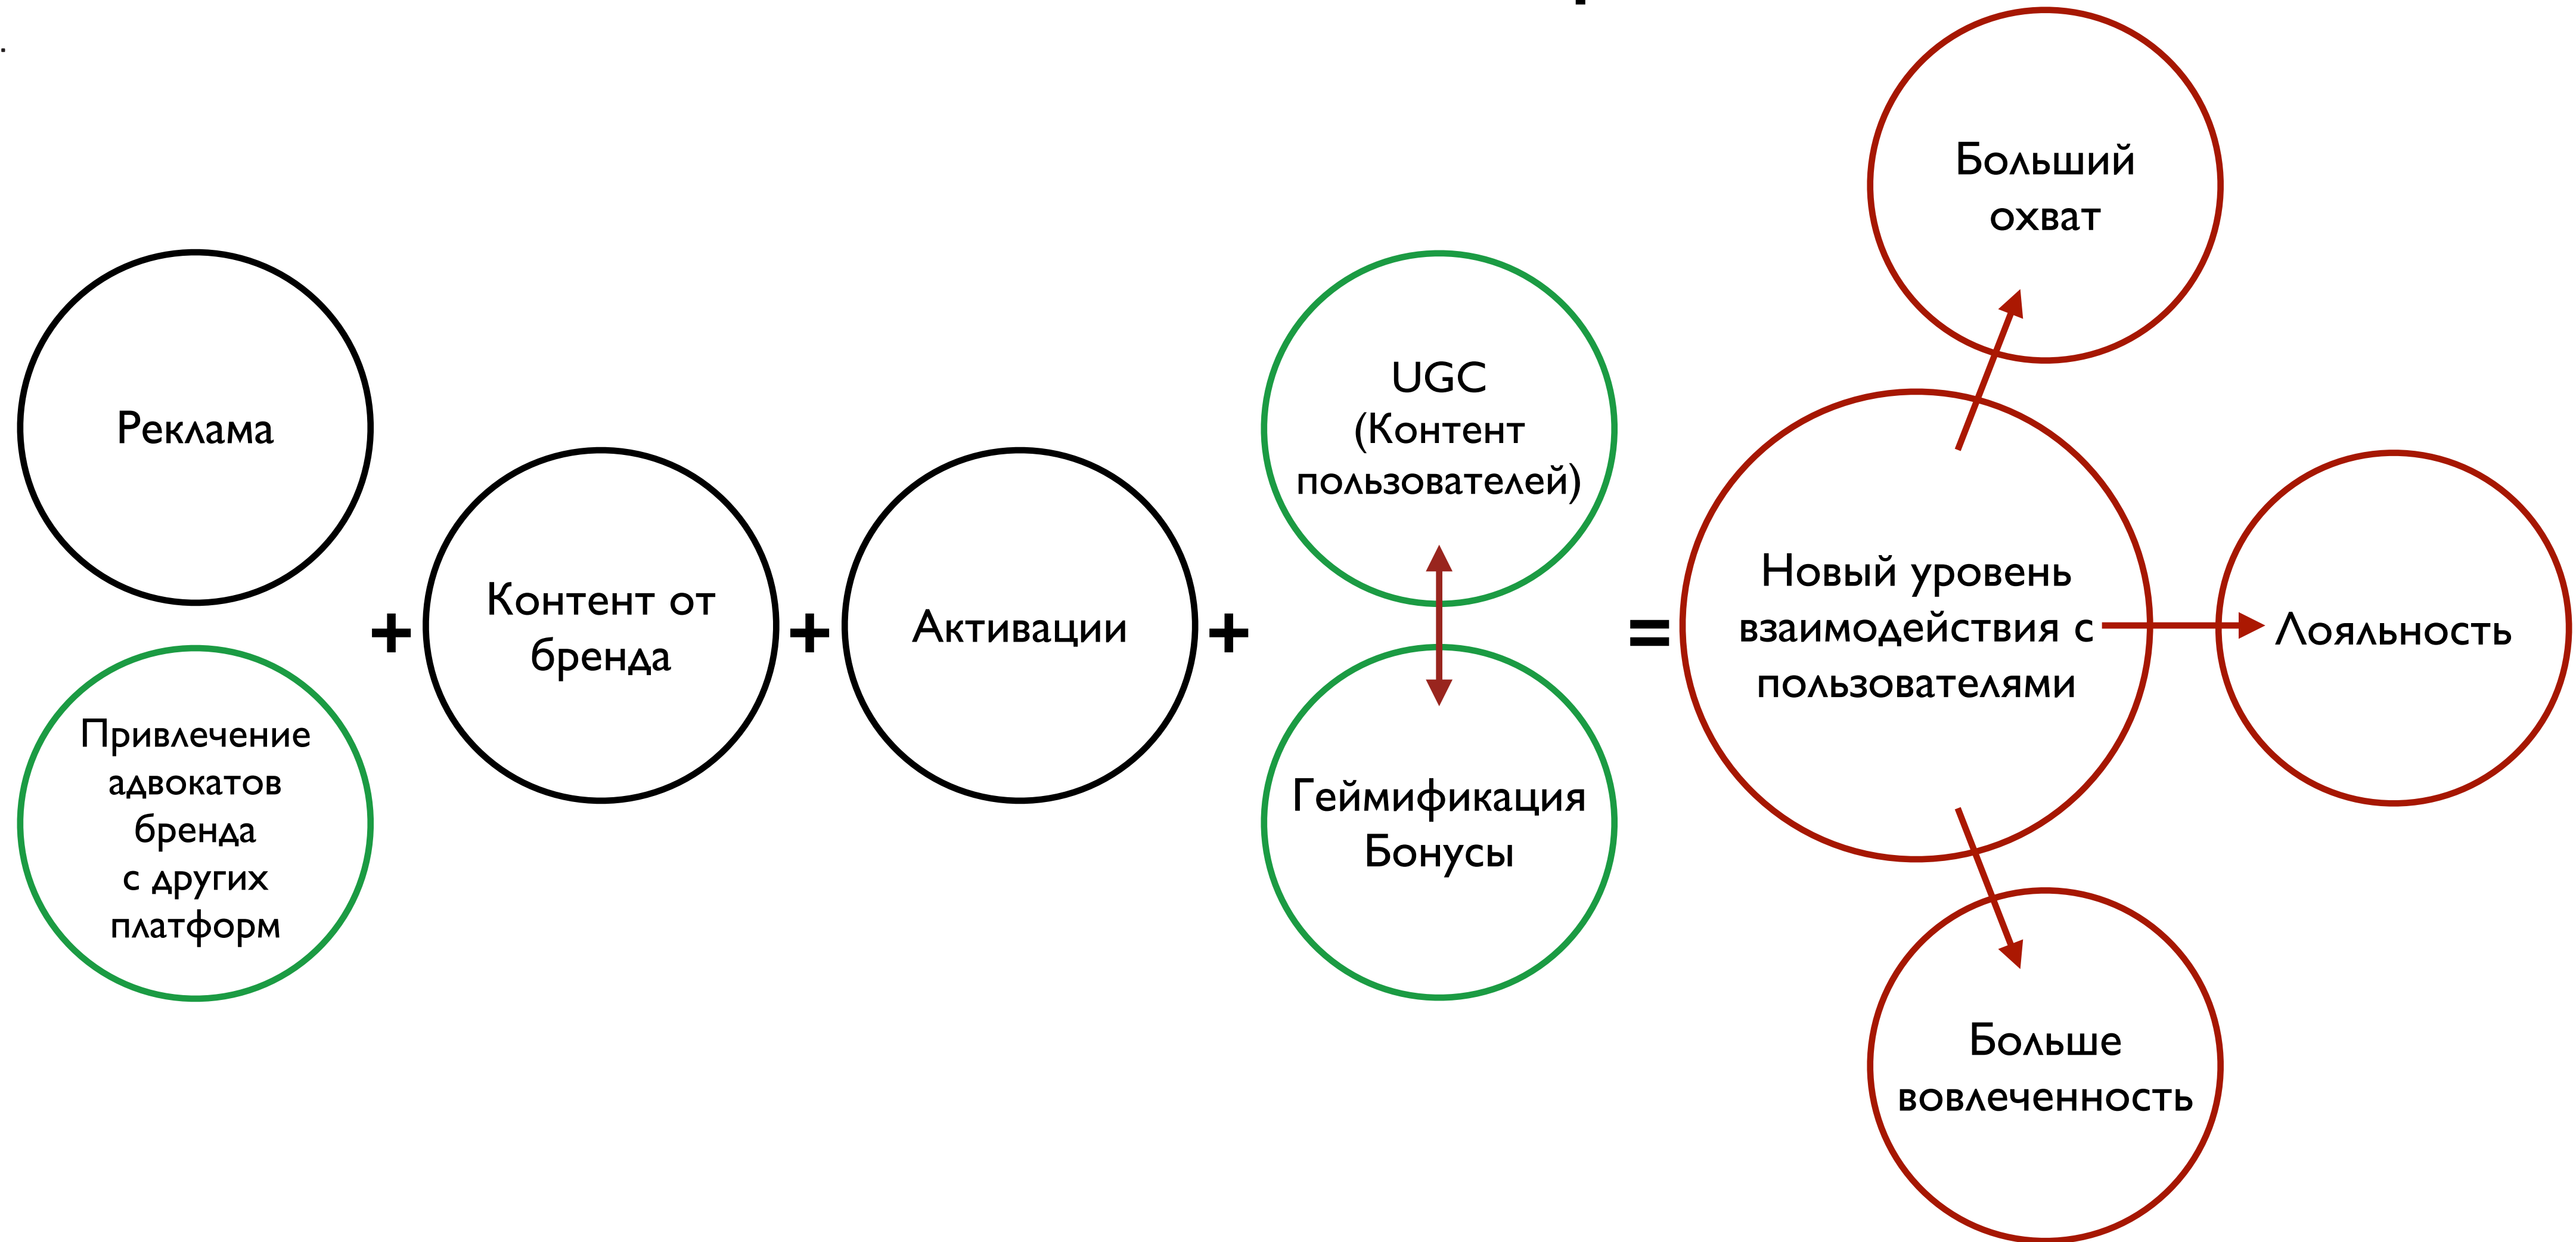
Реклама

Привлечение адвокатов бренда с других платформ

+

Контент от бренда

+

Активации

+

UGC (Контент пользователей)

Геймификация Бонусы

=

Новый уровень взаимодействия с пользователями

Больший охват

Лояльность

Больше вовлеченность